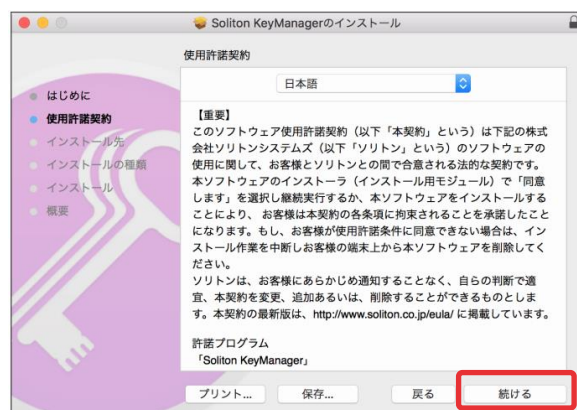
Soliton KeyManagerのインストール

使用許諾契約

日本語

はじめに
使用許諾契約
インストール先
インストールの種類
インストール
概要

【重要】
このソフトウェア使用許諾契約（以下「本契約」という）は下記の株式会社ソリトンシステムズ（以下「ソリトン」という）のソフトウェアの使用に関して、お客様とソリトンとの間で合意される法的な契約です。本ソフトウェアのインストーラ（インストール用モジュール）で「同意します」を選択し継続実行するか、本ソフトウェアをインストールすることにより、お客様は本契約の各条項に拘束されることを承諾したことになります。もし、お客様が使用許諾条件に同意できない場合は、インストール作業を中断しお客様の端末上から本ソフトウェアを削除してください。
ソリトンは、お客様にあらかじめ通知することなく、自らの判断で適宜、本契約を変更、追加あるいは、削除することができるものとします。本契約の最新版は、http://www.soliton.co.jp/eula/ に掲載しています。

許諾プログラム
「Soliton KeyManager」

プリント...
保存...
戻る
続ける